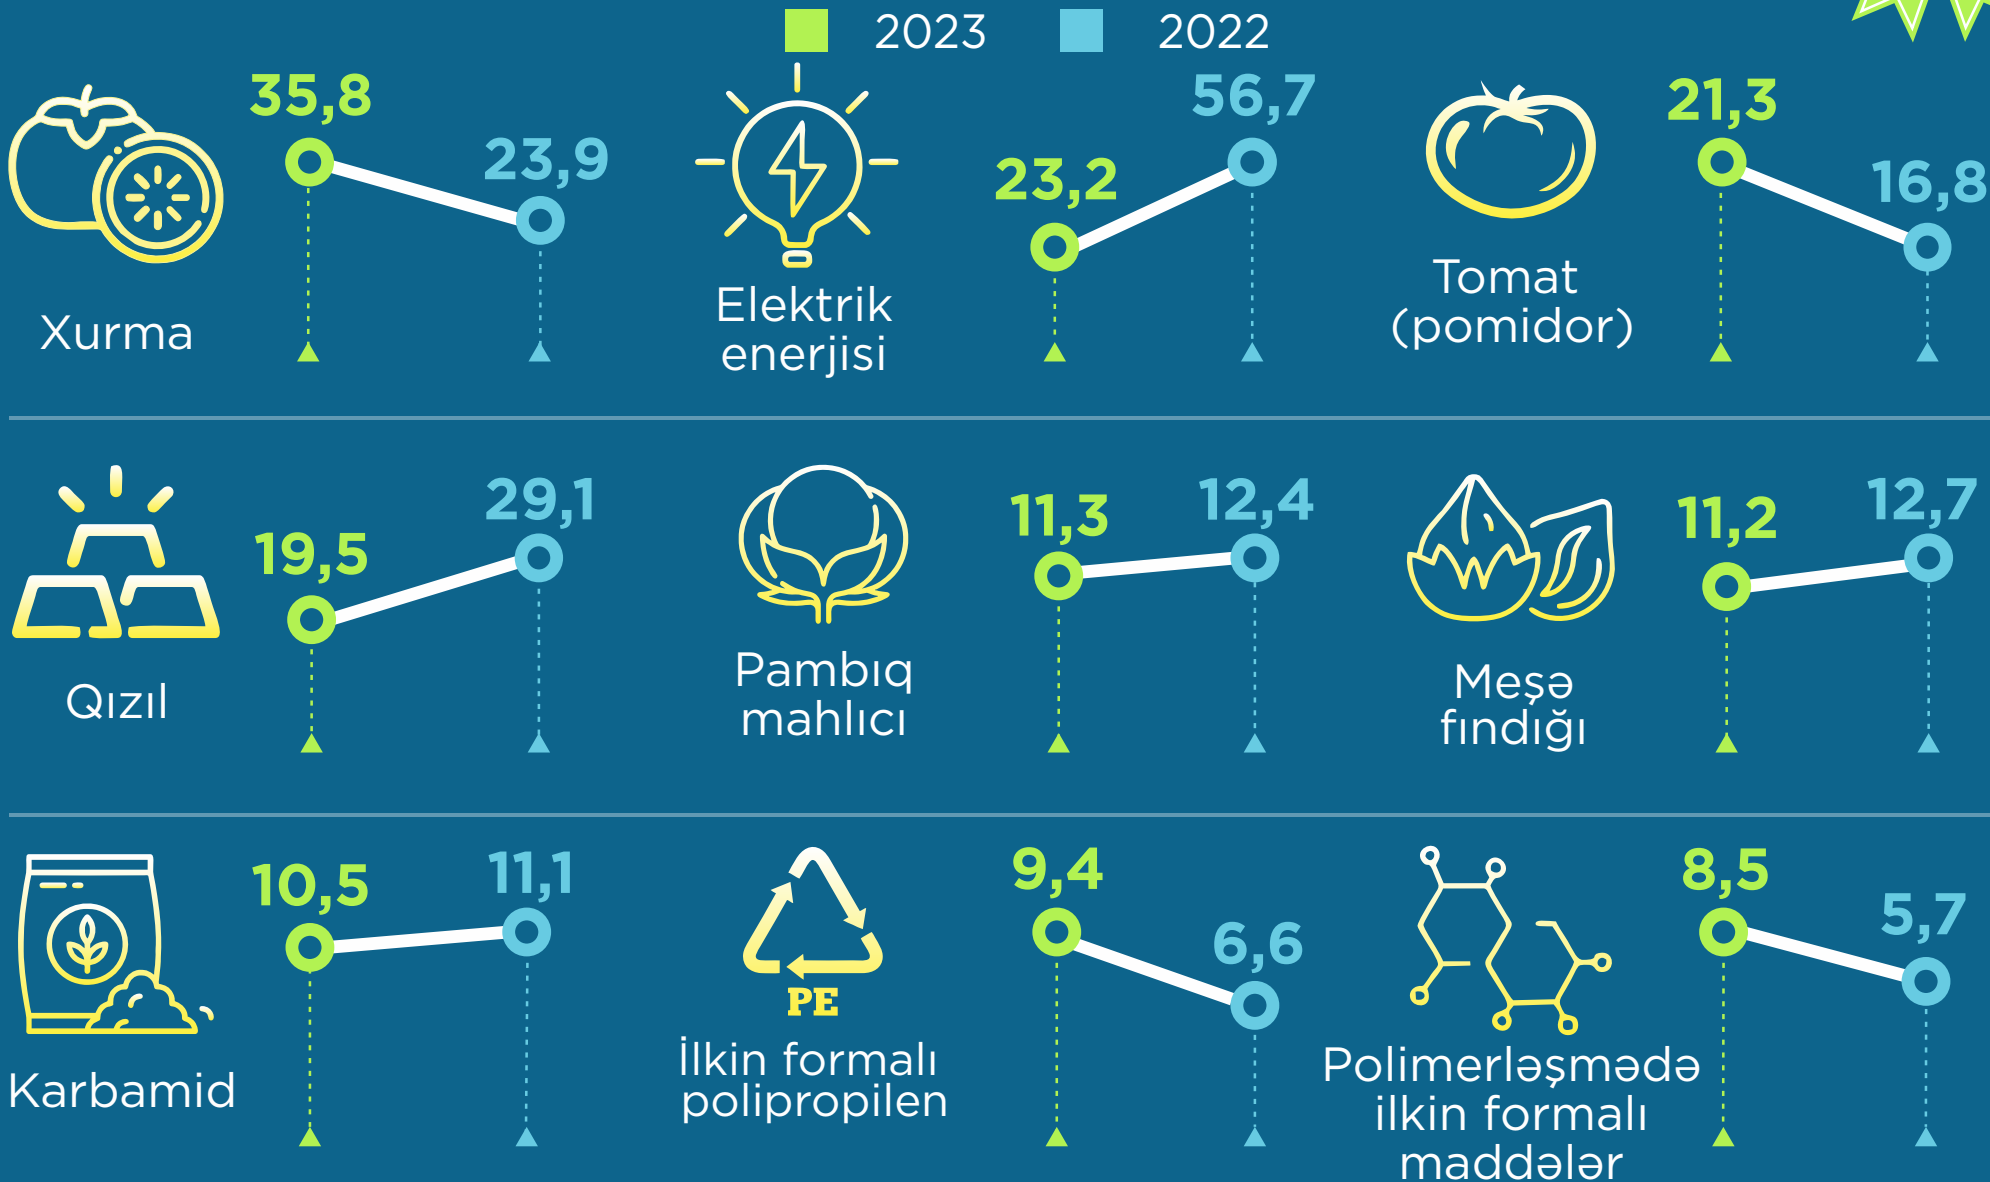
2023 2022

35,8
23,9
Xurma

56,7
23,2
Elektrik enerjisi

21,3
16,8
Tomat (pomidor)

29,1
19,5
Qızıl

11,3
12,4
Pambıq mahlıcı

11,2
12,7
Meşə fındığı

10,5
11,1
Karbamid

9,4
6,6
PE
İlkin formalı polipropilen

8,5
5,7
Polimerləşmədə ilkin formalı maddələr